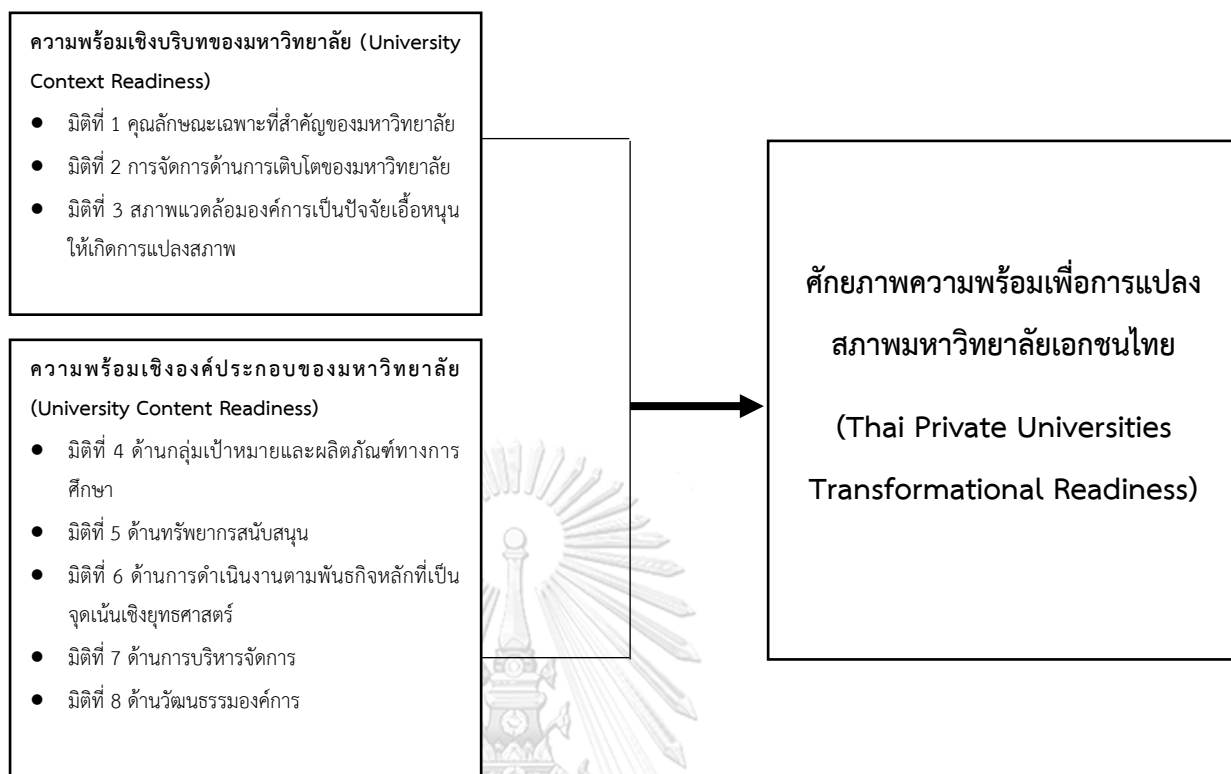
ความพร้อมเชิงบริบทของมหาวิทยาลัย (University Context Readiness)

- มิติที่ 1 คุณลักษณะเฉพาะที่สำคัญของมหาวิทยาลัย
- มิติที่ 2 การจัดการด้านการเติบโตของมหาวิทยาลัย
- มิติที่ 3 สภาพแวดล้อมองค์การเป็นปัจจัยเอื้อหนุนให้เกิดการแปลงสภาพ

ความพร้อมเชิงองค์ประกอบของมหาวิทยาลัย (University Content Readiness)

- มิติที่ 4 ด้านกลุ่มเป้าหมายและผลิตภัณฑ์ทางการศึกษา
- มิติที่ 5 ด้านทรัพยากรสนับสนุน
- มิติที่ 6 ด้านการดำเนินงานตามพันธกิจหลักที่เป็นจุดเน้นเชิงยุทธศาสตร์
- มิติที่ 7 ด้านการบริหารจัดการ
- มิติที่ 8 ด้านวัฒนธรรมองค์การ

ศักยภาพความพร้อมเพื่อการแปลงสภาพมหาวิทยาลัยเอกชนไทย

(Thai Private Universities Transformational Readiness)